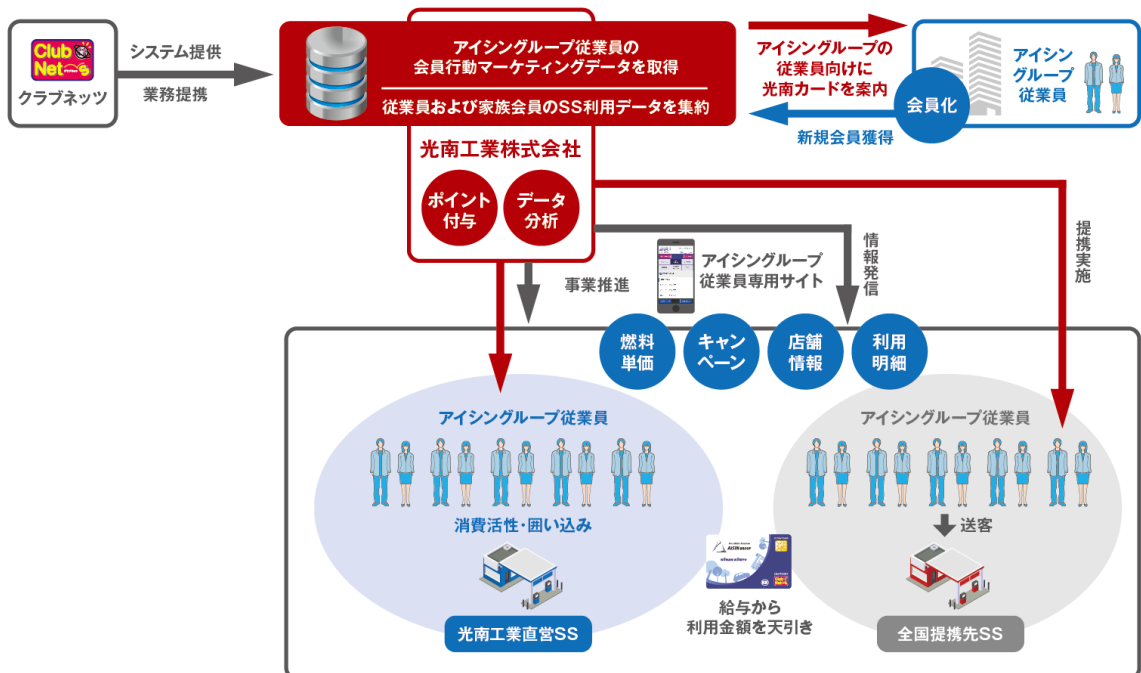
Club Net

クラブネッツ

システム提供

業務提携

アイシングループ従業員の
会員行動マーケティングデータを取得

従業員および家族会員のSS利用データを集約

光南工業株式会社

ポイント付与

データ分析

アイシングループの
従業員向けに
光南カードを案内

アイシン
グループ
従業員

会員化

新規会員獲得

提携実施

事業推進

アイシングループ
従業員専用サイト

情報発信

燃料単価

キャンペーン

店舗情報

利用明細

アイシングループ従業員

消費活性・囲い込み

光南工業直営SS

給与から
利用金額を天引き

アイシングループ従業員

送客

全国提携先SS